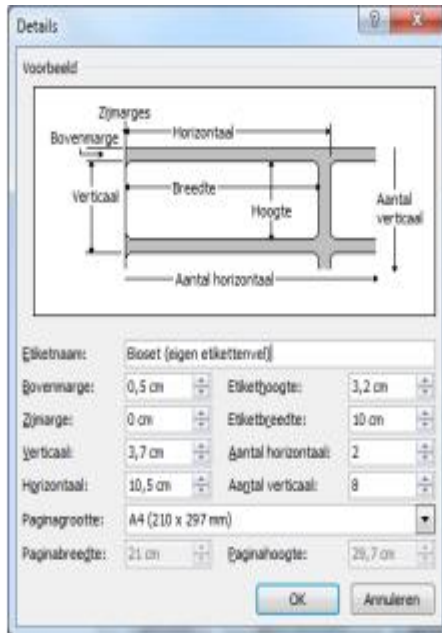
Details

Voorbeeld

Zijmarges
Bovenmarge
Horizontaal
Verticaal
Breedte
Hoogte
Aantal verticaal
Aantal horizontaal

Etiketnaam: Bioset (eigen etikettenvel)
Bovenmarge: 0,5 cm
Etikethoogte: 3,2 cm
Zijmarge: 0 cm
Etiketbreedte: 10 cm
Verticaal: 3,7 cm
Aantal horizontaal: 2
Horizontaal: 10,5 cm
Aantal verticaal: 8
Paginagrootte: A4 (210 x 297 mm)
Paginabreedte: 21 cm
Paginahoogte: 29,7 cm

OK
Annuleren